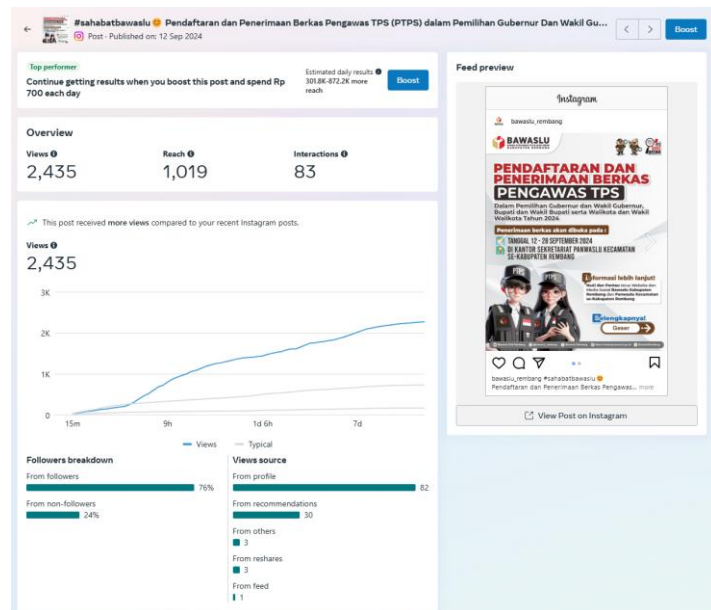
#sahabatbawaslu Pendaftaran dan Penerimaan Berkas Pengawas TPS (PTPS) dalam Pemilihan Gubernur Dan Wakil Gu...
Post · Published on: 12 Sep 2024

Boost

Top performer
Continue getting results when you boost this post and spend Rp 700 each day

Estimated daily results
301.8K-872.2K more reach

Boost

Overview

Views
2,435

Reach
1,019

Interactions
83

This post received more views compared to your recent Instagram posts.

Views
2,435

3K
2K
1K
0
15m
9h
1d 6h
7d

Views
Typical

Followers breakdown
From followers
76%
From non-followers
24%

Views source
From profile
82
From recommendations
30
From others
3
From reshares
3
From feed
1

Feed preview

Instagram
bawaslu_rembang

BAWASLU
KABUPATEN REMBANG

PENDAFTARAN DAN PENERIMAAN BERKAS
PENGAWAS TPS
Dalam Pemilihan Gubernur dan Wakil Gubernur, Bupati dan Wakil Bupati serta Walikota dan Wakil Walikota Tahun 2024

Penerimaan berkas akan dibuka pada :
TANGGAL 12 - 20 SEPTEMBER 2024
DI KANTOR SEKRETARIAT PANWASLU KECAMATAN SE-KABUPATEN REMBANG

Informasi lebih lanjut!
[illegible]

Selengkapnya!
Geser

bawaslu_rembang #sahabatbawaslu
Pendaftaran dan Penerimaan Berkas Pengawas... more

View Post on Instagram